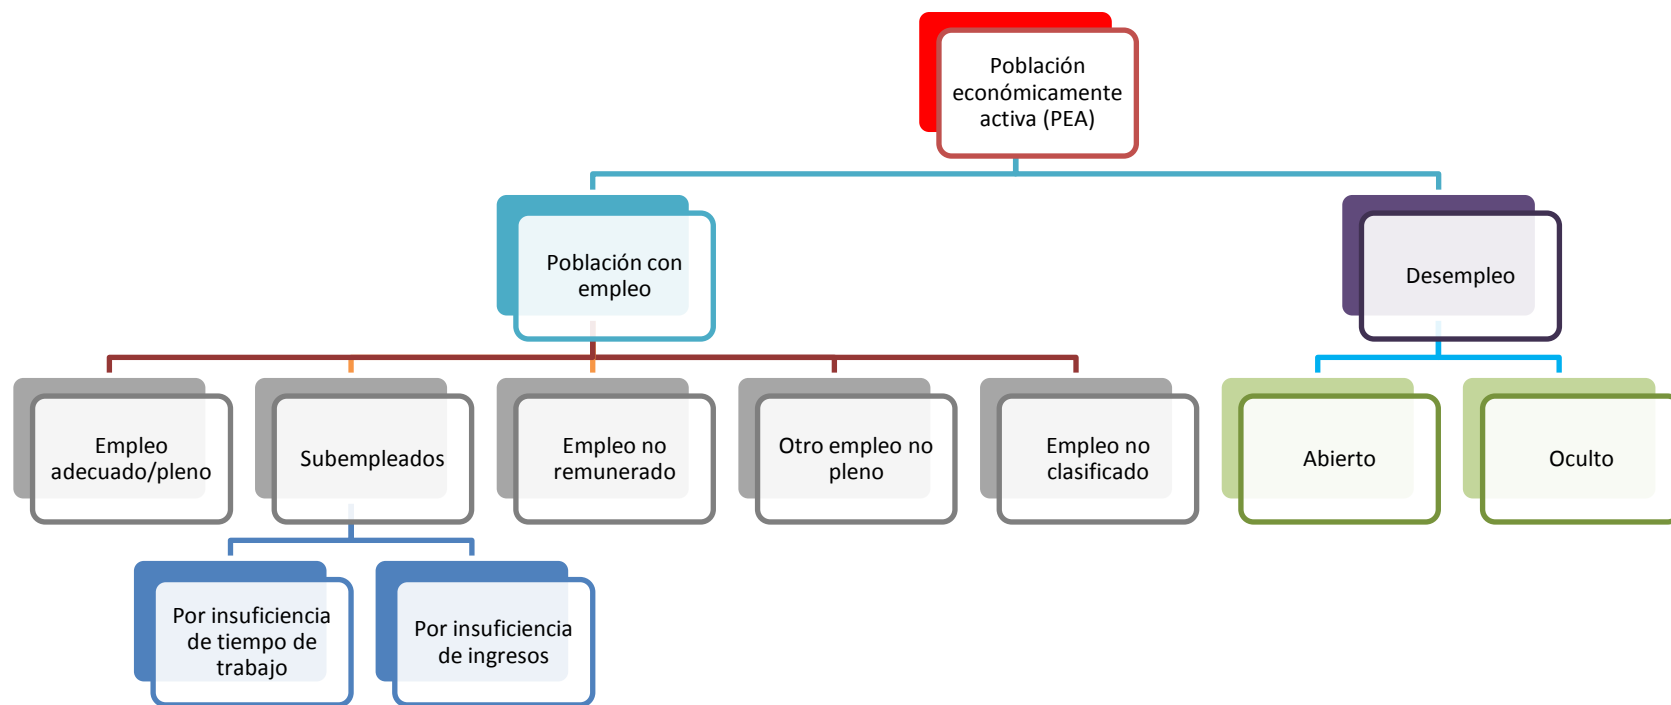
Población económicamente activa (PEA)

Población con empleo

Desempleo

Empleo adecuado/pleno

Subempleados

Empleo no remunerado

Otro empleo no pleno

Empleo no clasificado

Abierto

Oculto

Por insuficiencia de tiempo de trabajo

Por insuficiencia de ingresos